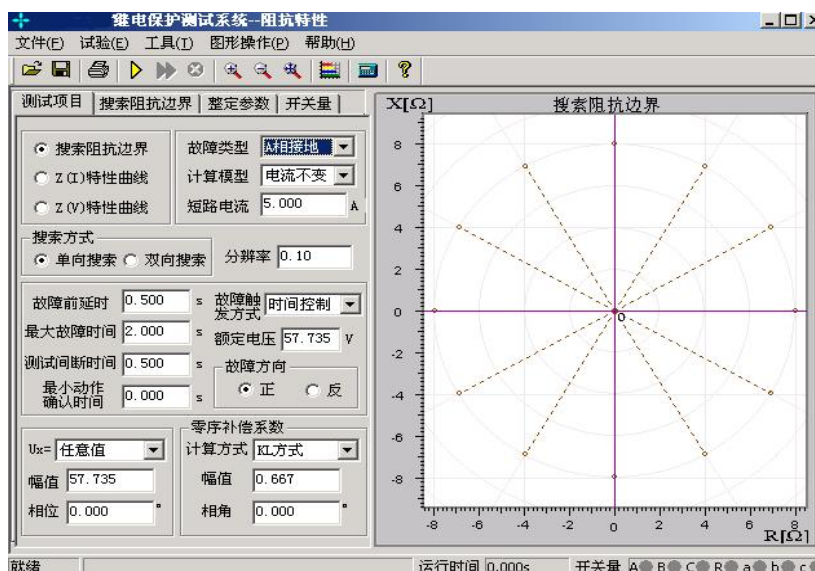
继电保护测试系统--阻抗特性

文件(F) 试验(E) 工具(T) 图形操作(P) 帮助(H)

测试项目 | 搜索阻抗边界 | 整定参数 | 开关量

搜索阻抗边界
Z(I)特性曲线
Z(V)特性曲线

故障类型 A相接地
计算模型 电流不变
短路电流 5.000 A

搜索方式
单向搜索 双向搜索
分辨率 0.10

故障前延时 0.500 s
最大故障时间 2.000 s
测试间断时间 0.500 s
最小动作确认时间 0.000 s

故障触发方式 时间控制
额定电压 57.735 V

故障方向
正 反

零序补偿系数
Ux= 任意值
幅值 57.735
相位 0.000 °
计算方式 KL方式
幅值 0.667
相角 0.000 °

X[Ω] 搜索阻抗边界
8
6
4
2
0
-2
-4
-6
-8
0
-8 -6 -4 -2 0 2 4 6 8
R[Ω]

就绪
运行时间 0.000s
开关量 A B C R a b c